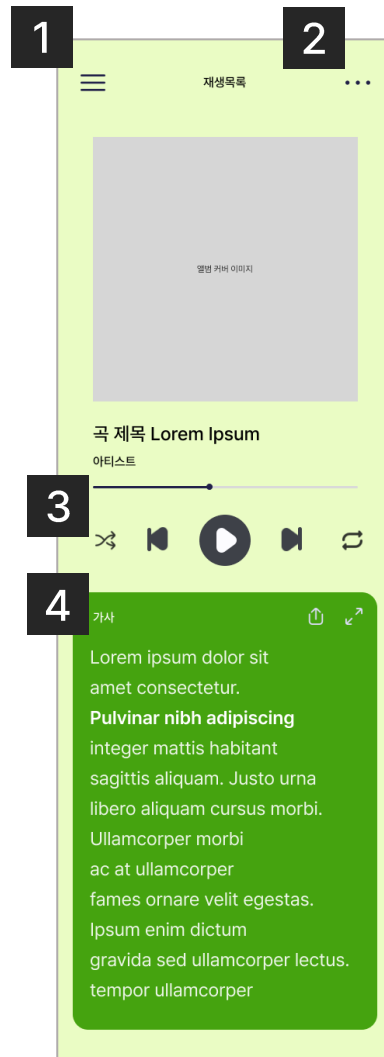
1

재생목록

2

앨범 커버 이미지

곡 제목 Lorem Ipsum

아티스트

3

4

가사

Lorem ipsum dolor sit amet consectetur.
**Pulvinar nibh adipiscing** integer mattis habitant sagittis aliquam. Justo urna libero aliquam cursus morbi. Ullamcorper morbi ac at ullamcorper fames ornare velit egestas. Ipsum enim dictum gravida sed ullamcorper lectus. tempor ullamcorper